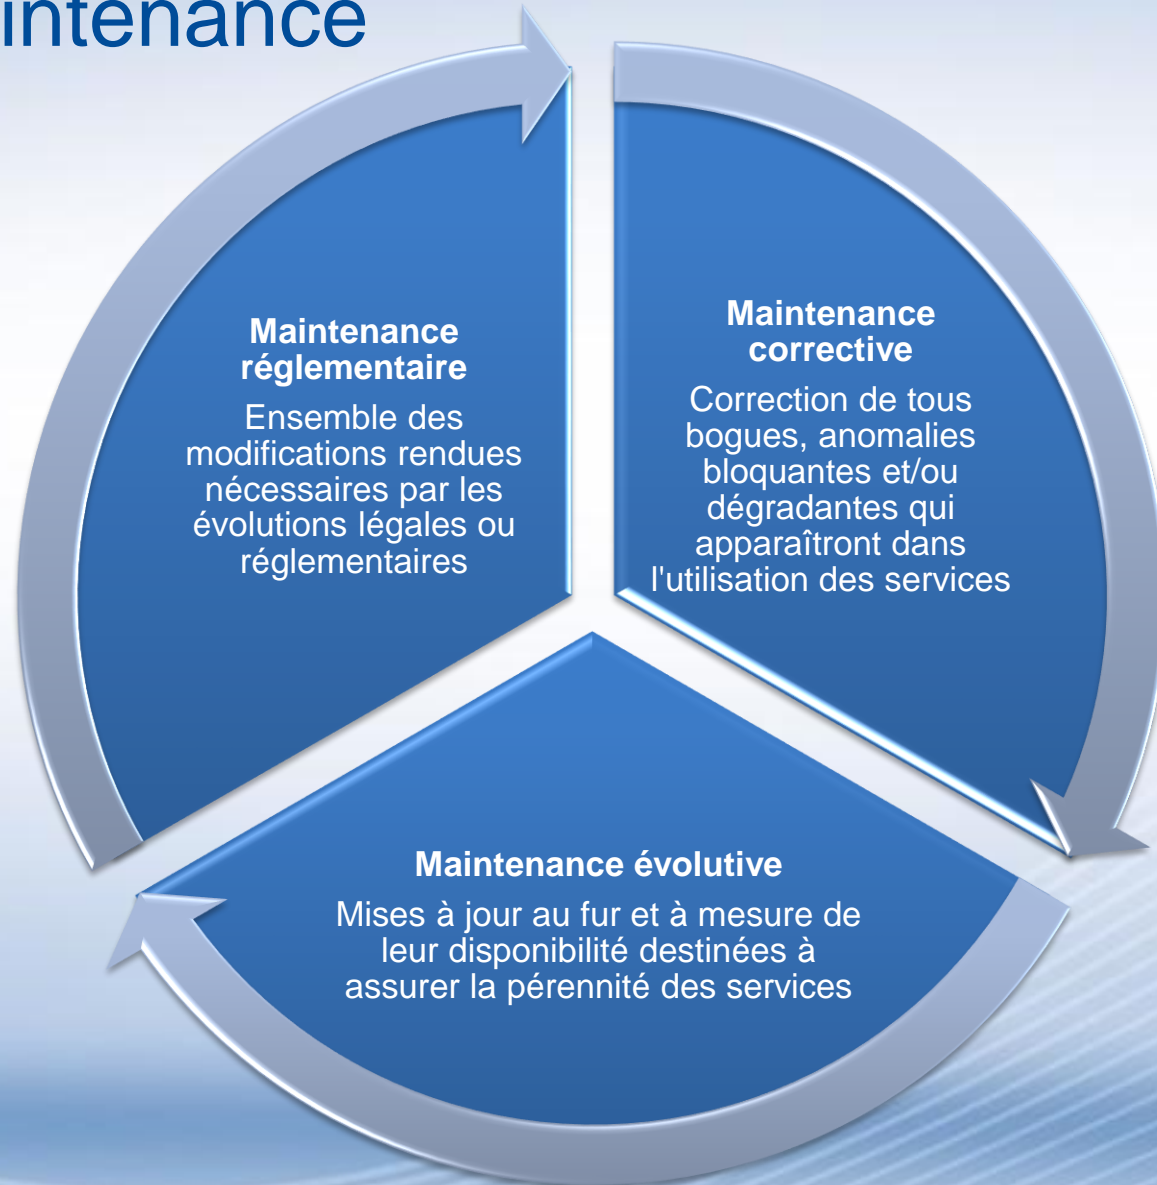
intenance

Maintenance réglementaire

Ensemble des modifications rendues nécessaires par les évolutions légales ou réglementaires

Maintenance corrective

Correction de tous bogues, anomalies bloquantes et/ou dégradantes qui apparaîtront dans l'utilisation des services

Maintenance évolutive

Mises à jour au fur et à mesure de leur disponibilité destinées à assurer la pérennité des services